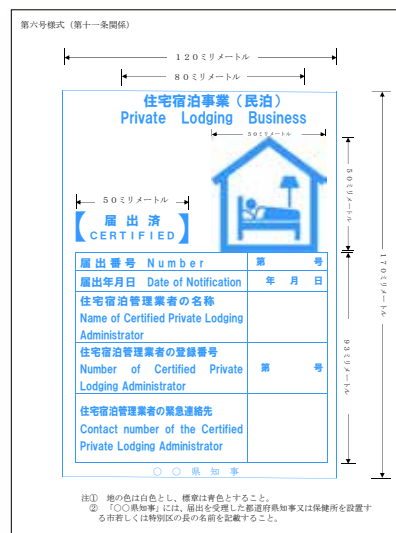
第六号様式（第十一条関係）

１２０ミリメートル

８０ミリメートル

住宅宿泊事業（民泊）
Private Lodging Business

５０ミリメートル

５０ミリメートル

届出済
CERTIFIED

５０ミリメートル

１７０ミリメートル

９３ミリメートル

| 届出番号 Number | 第　　号 |
|---|---|
| 届出年月日 Date of Notification | 年　月　日 |
| 住宅宿泊管理業者の名称 Name of Certified Private Lodging Administrator | |
| 住宅宿泊管理業者の登録番号 Number of Certified Private Lodging Administrator | 第　　号 |
| 住宅宿泊管理業者の緊急連絡先 Contact number of the Certified Private Lodging Administrator | |

〇〇県知事

注①　地の色は白色とし、標章は青色とすること。
②　「〇〇県知事」には、届出を受理した都道府県知事又は保健所を設置する市若しくは特別区の長の名前を記載すること。